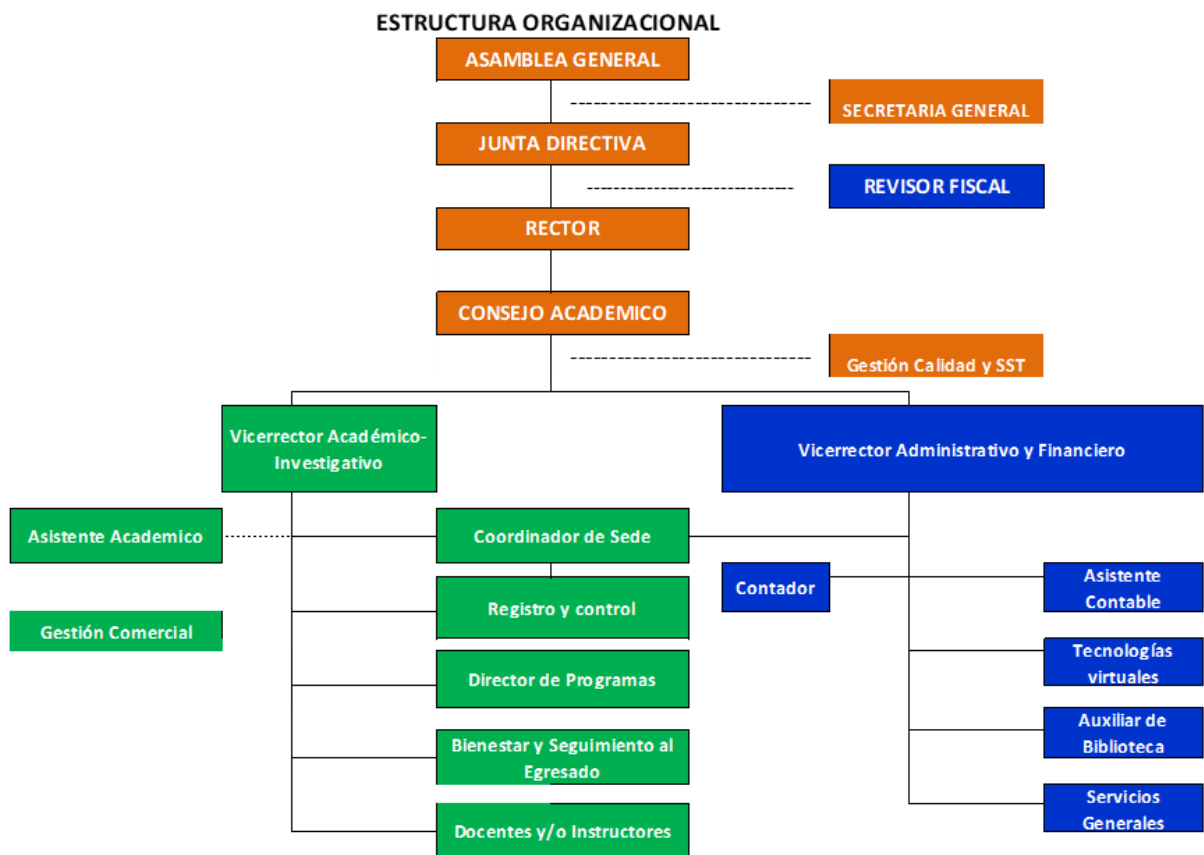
ESTRUCTURA ORGANIZACIONAL

ASAMBLEA GENERAL

SECRETARIA GENERAL

JUNTA DIRECTIVA

REVISOR FISCAL

RECTOR

CONSEJO ACADEMICO

Gestión Calidad y SST

Vicerrector Académico-Investigativo

Vicerrector Administrativo y Financiero

Asistente Academico

Coordinador de Sede

Contador

Asistente Contable

Gestión Comercial

Registro y control

Tecnologías virtuales

Director de Programas

Auxiliar de Biblioteca

Bienestar y Seguimiento al Egresado

Servicios Generales

Docentes y/o Instructores